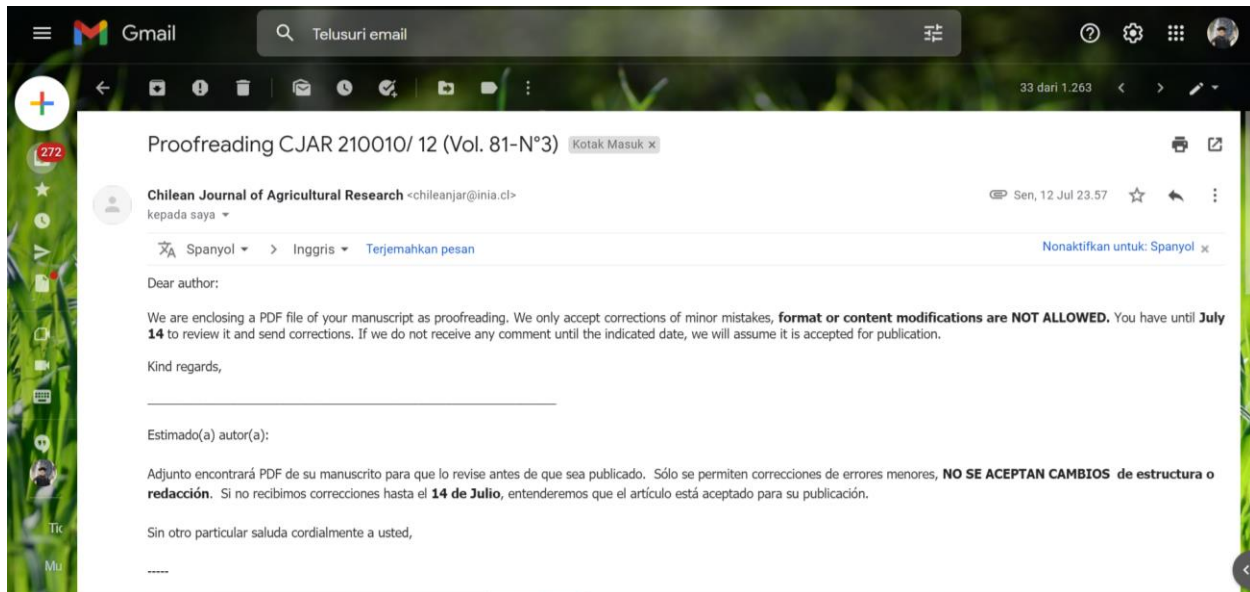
Gmail

Telusuri email

272

33 dari 1.263

Proofreading CJAR 210010/ 12 (Vol. 81-N°3) Kotak Masuk ×

Chilean Journal of Agricultural Research <chileanjar@inia.cl>
kepada saya

Sen, 12 Jul 23.57

Spanyol > Inggris Terjemahkan pesan

Nonaktifkan untuk: Spanyol ×

Dear author:

We are enclosing a PDF file of your manuscript as proofreading. We only accept corrections of minor mistakes, **format or content modifications are NOT ALLOWED.** You have until **July 14** to review it and send corrections. If we do not receive any comment until the indicated date, we will assume it is accepted for publication.

Kind regards,

___________________________________________________

Estimado(a) autor(a):

Adjunto encontrará PDF de su manuscrito para que lo revise antes de que sea publicado. Sólo se permiten correcciones de errores menores, **NO SE ACEPTAN CAMBIOS de estructura o redacción**. Si no recibimos correcciones hasta el **14 de Julio**, entenderemos que el artículo está aceptado para su publicación.

Sin otro particular saluda cordialmente a usted,

-----

Tic

Mu